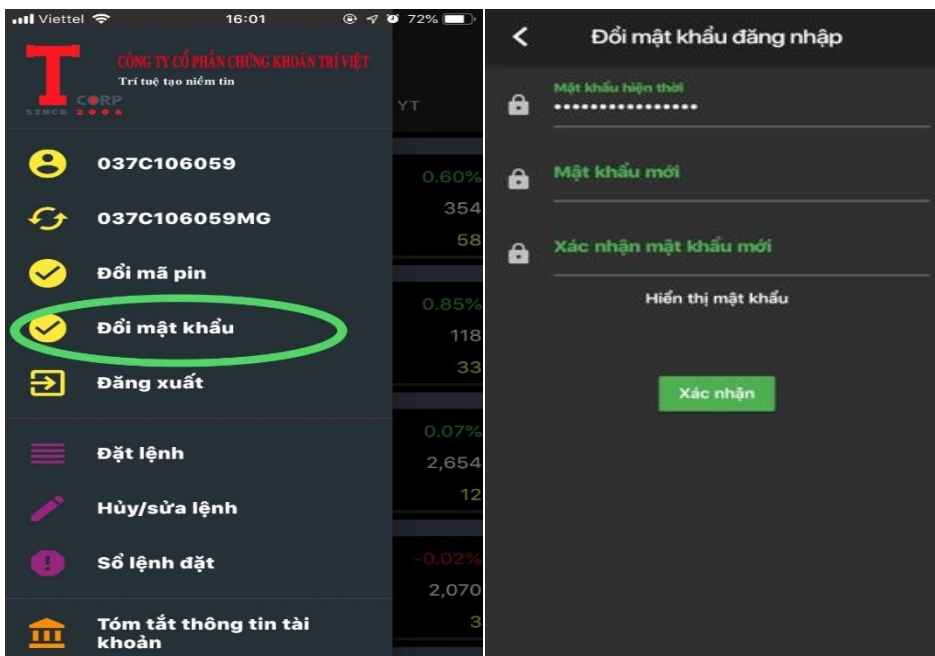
Viettel 16:01 72%

T CÔNG TY CỔ PHẦN CHỨNG KHOÁN TRÍ VIỆT
Trí tuệ tạo niềm tin
CORP
SINCE 2006

YT

037C106059

037C106059MG

Đổi mã pin

Đổi mật khẩu

Đăng xuất

Đặt lệnh

Hủy/sửa lệnh

Sổ lệnh đặt

Tóm tắt thông tin tài khoản

0.60%
354
58
0.85%
118
33
0.07%
2,654
12
-0.02%
2,070
3

Đổi mật khẩu đăng nhập

Mật khẩu hiện thời
••••••••••••••••

Mật khẩu mới

Xác nhận mật khẩu mới

Hiển thị mật khẩu

Xác nhận